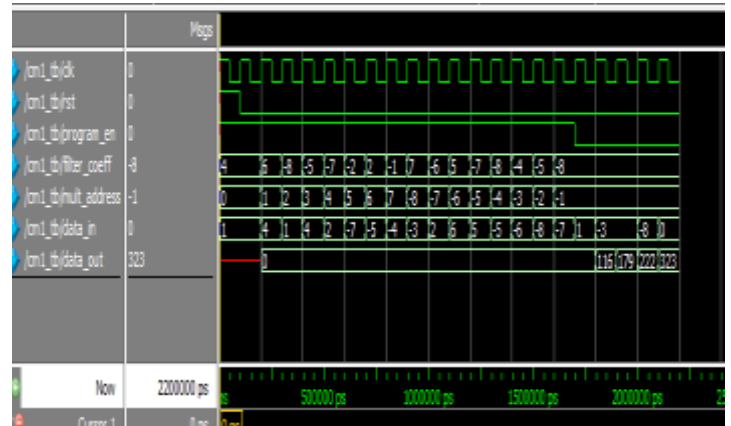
Msgs

/om1_tb/clk 0
/om1_tb/rst 0
/om1_tb/program_en 0
/om1_tb/filter_coeff -8
/om1_tb/mult_address -1
/om1_tb/data_in 0
/om1_tb/data_out 323

4 6 -8 -5 -7 -2 2 -1 7 -6 5 -7 -8 -4 -5 -8
0 1 2 3 4 5 6 7 -8 -7 -6 -5 -4 -3 -2 -1
1 4 1 4 2 -7 -5 -4 -3 2 6 5 -5 -6 -8 -7 1 -3 -8 0
0 116 179 222 323

Now 2200000 ps
Cursor 1 0 ps

ps 500000 ps 1000000 ps 1500000 ps 2000000 ps 25
0 ps